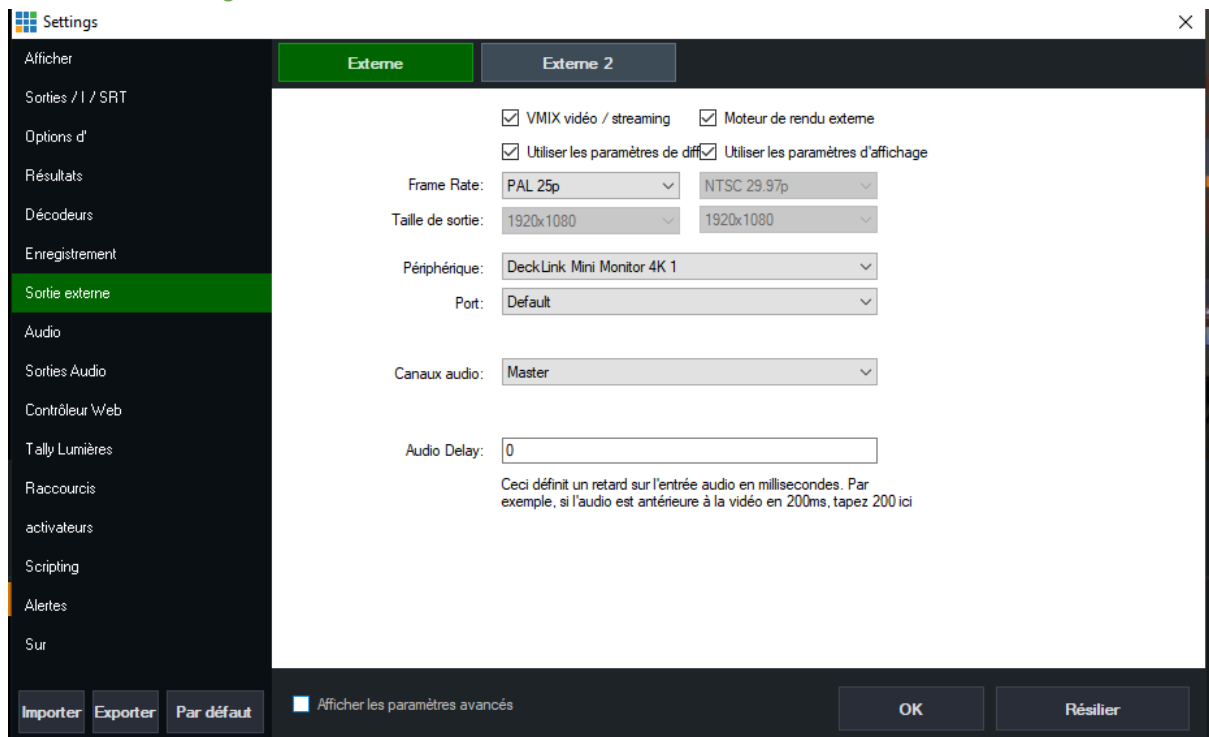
Settings

Afficher
Sorties / I / SRT
Options d'
Résultats
Décodeurs
Enregistrement
Sortie externe
Audio
Sorties Audio
Contrôleur Web
Tally Lumières
Raccourcis
activateurs
Scripting
Alertes
Sur

Externe
Externe 2

☑ VMIX vidéo / streaming ☑ Moteur de rendu externe
☑ Utiliser les paramètres de diff ☑ Utiliser les paramètres d'affichage

Frame Rate: PAL 25p NTSC 29.97p
Taille de sortie: 1920x1080 1920x1080

Périphérique: DeckLink Mini Monitor 4K 1
Port: Default

Canaux audio: Master

Audio Delay: 0

Ceci définit un retard sur l'entrée audio en millisecondes. Par exemple, si l'audio est antérieure à la vidéo en 200ms, tapez 200 ici

Importer Exporter Par défaut

Afficher les paramètres avancés

OK
Résilier